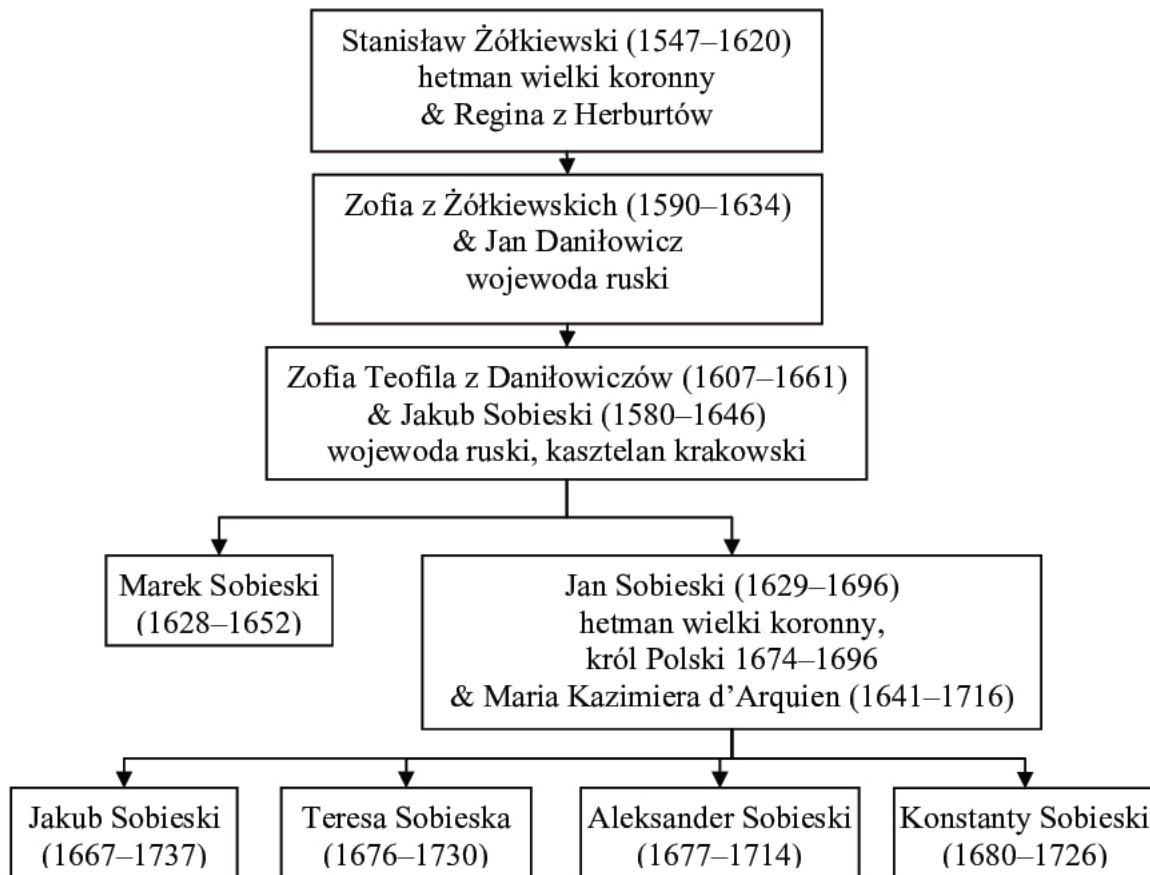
Stanisław Żółkiewski (1547–1620)
hetman wielki koronny
& Regina z Herburtów

Zofia z Żółkiewskich (1590–1634)
& Jan Daniłowicz
wojewoda ruski

Zofia Teofila z Daniłowiczów (1607–1661)
& Jakub Sobieski (1580–1646)
wojewoda ruski, kasztelan krakowski

Marek Sobieski
(1628–1652)

Jan Sobieski (1629–1696)
hetman wielki koronny,
król Polski 1674–1696
& Maria Kazimiera d'Arquien (1641–1716)

Jakub Sobieski
(1667–1737)

Teresa Sobieska
(1676–1730)

Aleksander Sobieski
(1677–1714)

Konstanty Sobieski
(1680–1726)